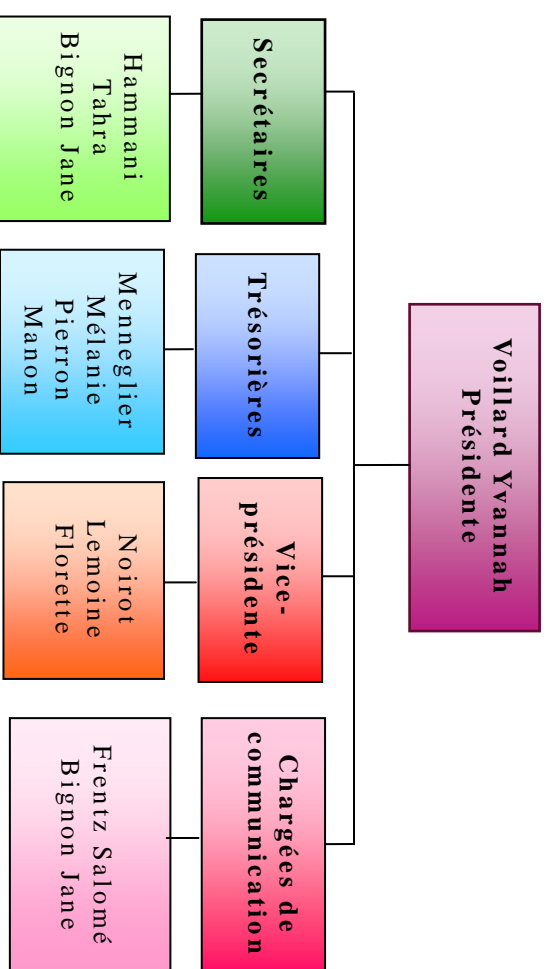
Voillard Yvannah
Présidente

Secrétaires

Hammani Tahra
Bignon Jane

Trésorières

Menneglier Mélanie
Pierron Manon

Vice-présidente

Noirot Lemoine
Florette

Chargées de communication

Frentz Salomé
Bignon Jane